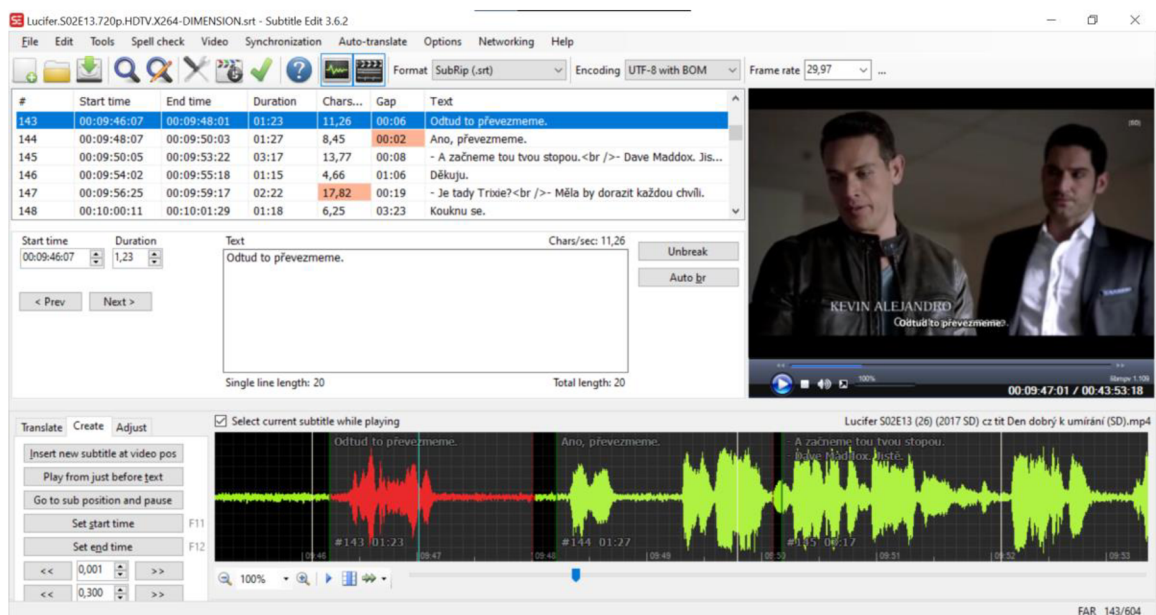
Lucifer.S02E13.720p.HDTV.X264-DIMENSION.srt - Subtitle Edit 3.6.2

File Edit Tools Spell check Video Synchronization Auto-translate Options Networking Help

Format SubRip (.srt) Encoding UTF-8 with BOM Frame rate 29,97

| # | Start time | End time | Duration | Chars... | Gap | Text |
|---|---|---|---|---|---|---|
| 143 | 00:09:46:07 | 00:09:48:01 | 01:23 | 11,26 | 00:06 | Odtud to převezmeme. |
| 144 | 00:09:48:07 | 00:09:50:03 | 01:27 | 8,45 | 00:02 | Ano, převezmeme. |
| 145 | 00:09:50:05 | 00:09:53:22 | 03:17 | 13,77 | 00:08 | - A začneme tou tvou stopou.<br />- Dave Maddox. Jis... |
| 146 | 00:09:54:02 | 00:09:55:18 | 01:15 | 4,66 | 01:06 | Děkuju. |
| 147 | 00:09:56:25 | 00:09:59:17 | 02:22 | 17,82 | 00:19 | - Je tady Trixie?<br />- Měla by dorazit každou chvíli. |
| 148 | 00:10:00:11 | 00:10:01:29 | 01:18 | 6,25 | 03:23 | Kouknu se. |

Start time Duration Text Chars/sec: 11,26
00:09:46:07 1,23
Odtud to převezmeme.
Unbreak
Auto br
< Prev Next >
Single line length: 20 Total length: 20

KEVIN ALEJANDRO
Odtud to převezmeme.
00:09:47:01 / 00:43:53:18

Translate Create Adjust
Select current subtitle while playing
Lucifer S02E13 (26) (2017 SD) cz tit Den dobrý k umírání (SD).mp4
Insert new subtitle at video pos
Play from just before text
Go to sub position and pause
Set start time F11
Set end time F12
<< 0,001 >>
<< 0,300 >>

Odtud to převezmeme.
Ano, převezmeme.
- A začneme tou tvou stopou.
- Dave Maddox. Jistě.
#143 01:23
#144 01:27
#145 03:17
09:46 09:47 09:48 09:49 09:50 09:51 09:52 09:53
100%
EAR 143/604